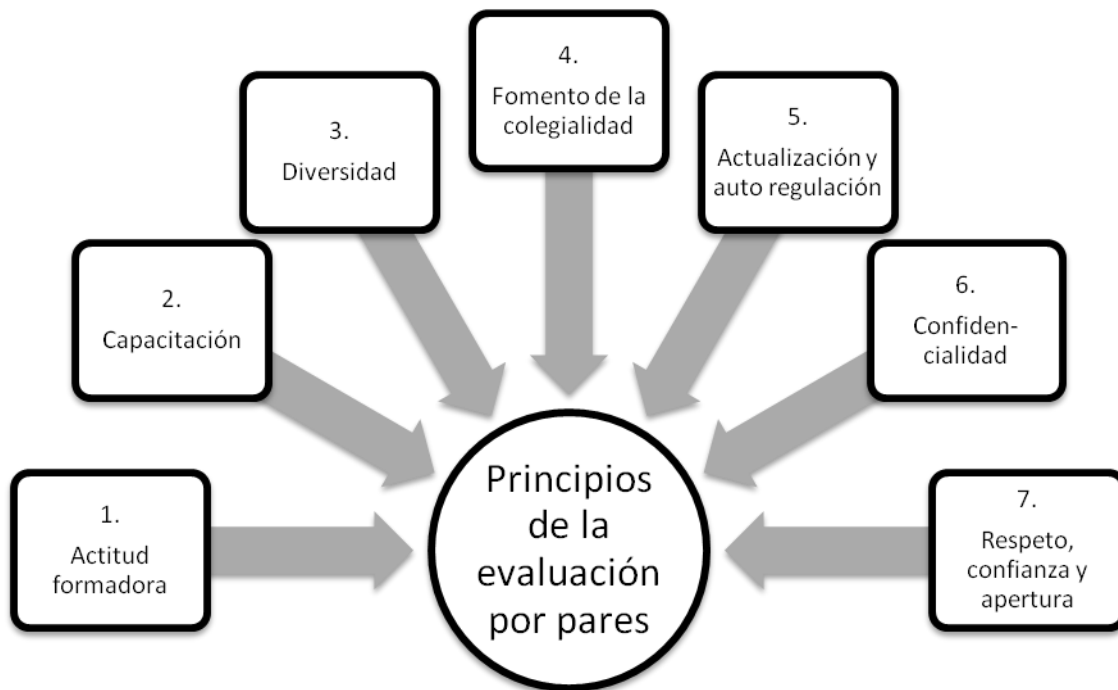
4.
Fomento de la colegialidad

3.
Diversidad

5.
Actualización y auto regulación

2.
Capacitación

6.
Confidencialidad

Principios de la evaluación por pares

1.
Actitud formadora

7.
Respeto, confianza y apertura